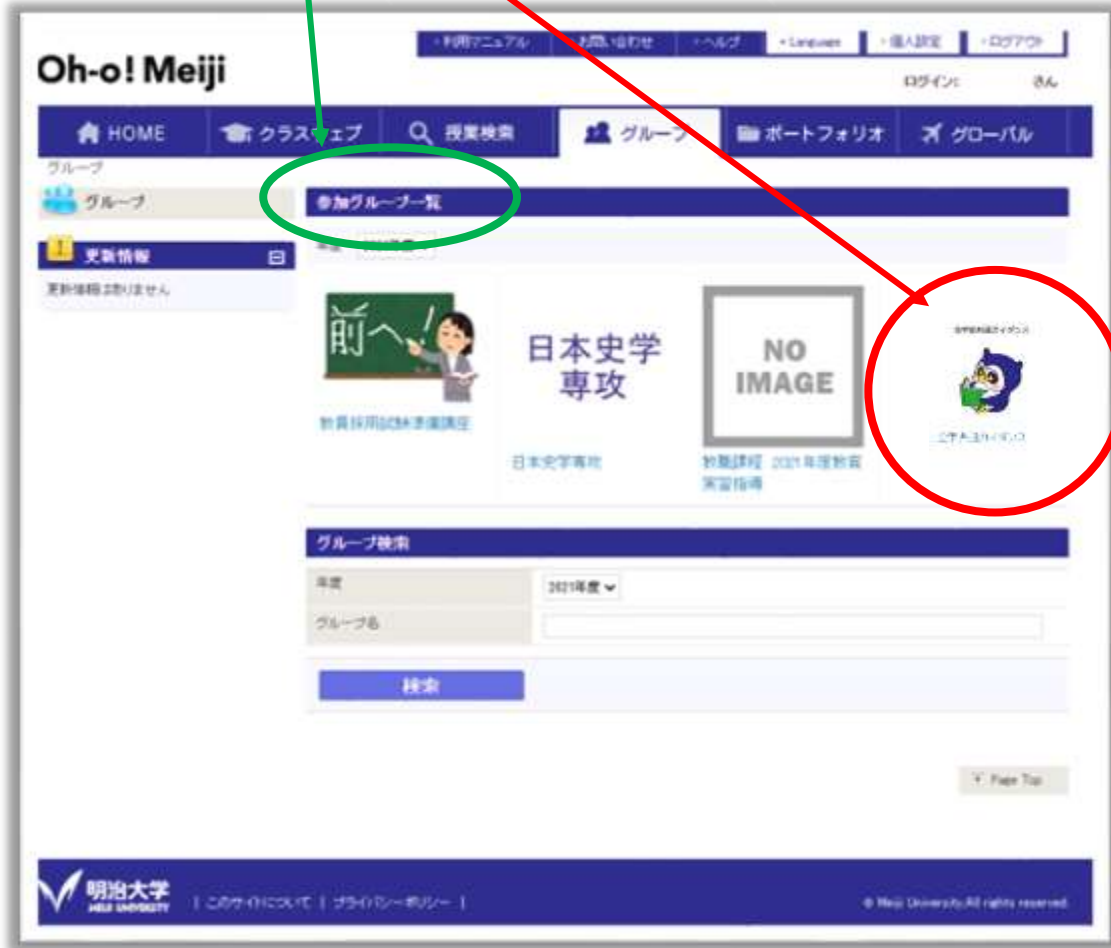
・利用マニュアル　お問い合わせ　・ヘルプ　・Language　・個人設定　・ログアウト

Oh-o! Meiji

ログイン:　さん

HOME　クラスウェブ　授業検索　グループ　ポートフォリオ　グローバル

グループ

グループ

更新情報

更新情報はありません

参加グループ一覧

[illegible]

前へ!

教員採用試験準備講座

日本史学専攻

日本史学専攻

NO IMAGE

教職課程 2021年度教育実習指導

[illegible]

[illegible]

グループ検索

年度　2021年度

グループ名

検索

Page Top

明治大学 MEIJI UNIVERSITY　| このサイトについて | プライバシーポリシー |

© Meiji University All rights reserved.